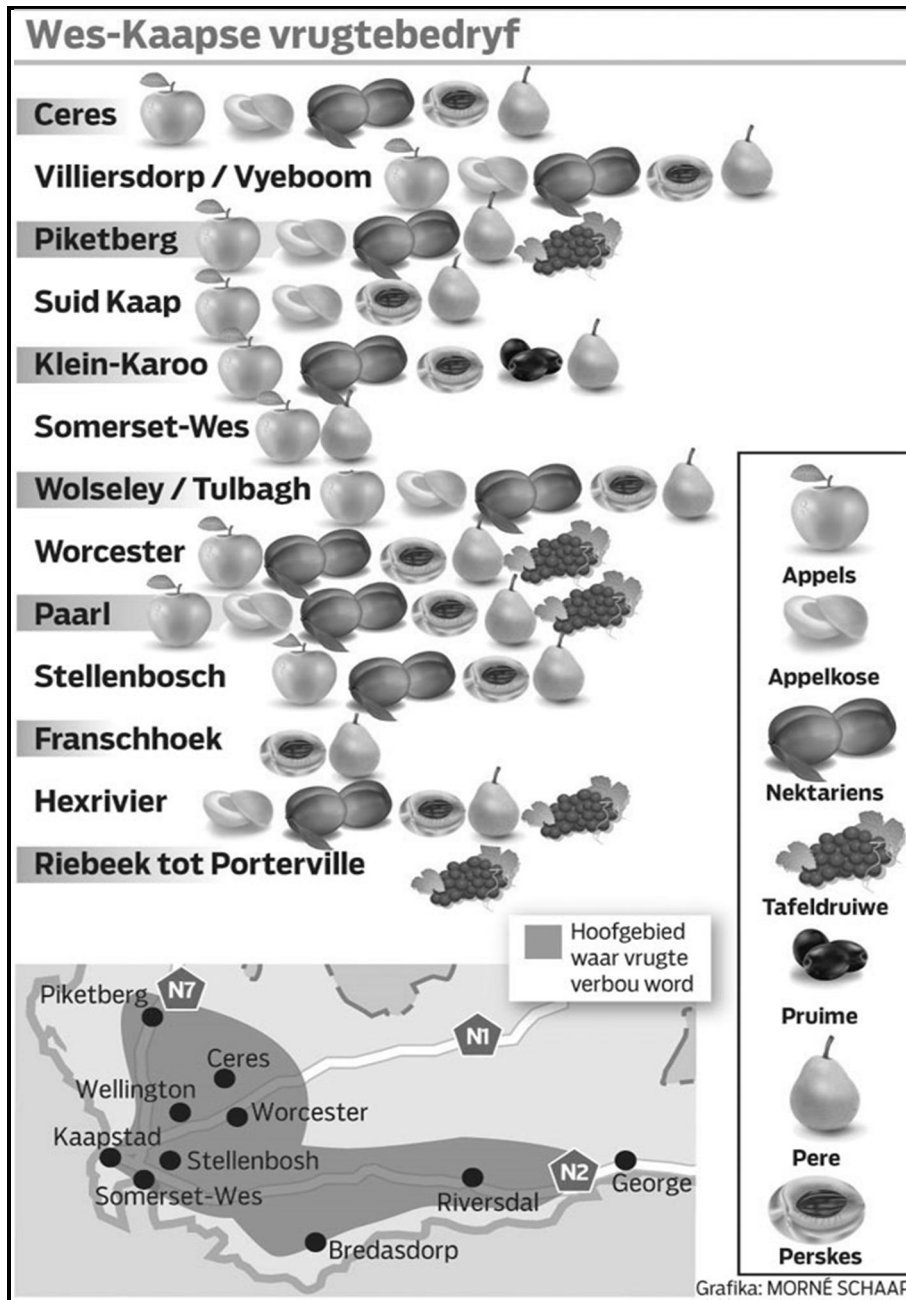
Wes-Kaapse vrugtebedryf

Ceres

Villiersdorp / Vyeboom

Piketberg

Suid Kaap

Klein-Karoo

Somerset-Wes

Wolseley / Tulbagh

Worcester

Paarl

Stellenbosch

Franschhoek

Hexrivier

Riebeek tot Porterville

Appels

Appelkose

Nektariens

Tafeldruiwe

Pruime

Pere

Perskes

Hoofgebied waar vrugte verbou word

Piketberg
N7
N1
Ceres
Wellington
Worcester
Kaapstad
Stellenbosh
Somerset-Wes
Riversdal
N2
George
Bredasdorp

Grafika: MORNÉ SCHAAP